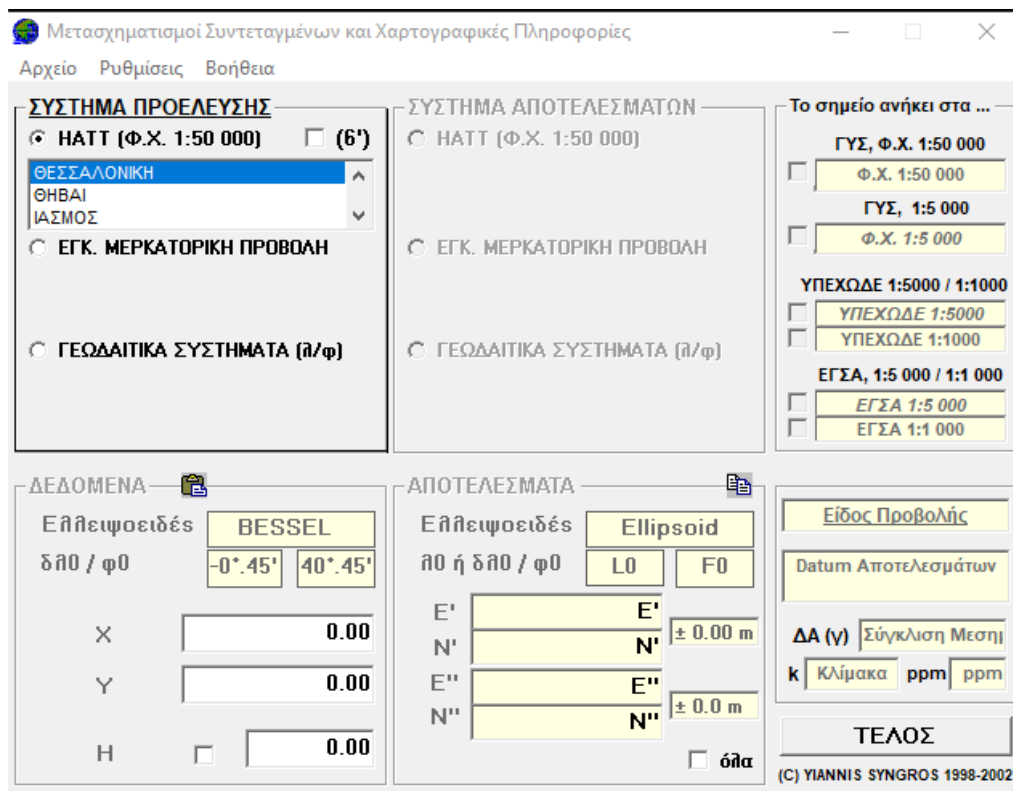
Μετασχηματισμοί Συντεταγμένων και Χαρτογραφικές Πληροφορίες

Αρχείο Ρυθμίσεις Βοήθεια

ΣΥΣΤΗΜΑ ΠΡΟΕΛΕΥΣΗΣ
ΗΑΤΤ (Φ.Χ. 1:50 000) (6')
ΘΕΣΣΑΛΟΝΙΚΗ
ΘΗΒΑΙ
ΙΑΣΜΟΣ
ΕΓΚ. ΜΕΡΚΑΤΟΡΙΚΗ ΠΡΟΒΟΛΗ
ΓΕΩΔΑΙΤΙΚΑ ΣΥΣΤΗΜΑΤΑ (λ/φ)

ΣΥΣΤΗΜΑ ΑΠΟΤΕΛΕΣΜΑΤΩΝ
ΗΑΤΤ (Φ.Χ. 1:50 000)
ΕΓΚ. ΜΕΡΚΑΤΟΡΙΚΗ ΠΡΟΒΟΛΗ
ΓΕΩΔΑΙΤΙΚΑ ΣΥΣΤΗΜΑΤΑ (λ/φ)

Το σημείο ανήκει στα ...
ΓΥΣ, Φ.Χ. 1:50 000
Φ.Χ. 1:50 000
ΓΥΣ, 1:5 000
Φ.Χ. 1:5 000
ΥΠΕΧΩΔΕ 1:5000 / 1:1000
ΥΠΕΧΩΔΕ 1:5000
ΥΠΕΧΩΔΕ 1:1000
ΕΓΣΑ, 1:5 000 / 1:1 000
ΕΓΣΑ 1:5 000
ΕΓΣΑ 1:1 000

ΔΕΔΟΜΕΝΑ
Ελλειψοειδές BESSEL
δλ0 / φ0 -0°.45' 40°.45'
X 0.00
Y 0.00
H 0.00

ΑΠΟΤΕΛΕΣΜΑΤΑ
Ελλειψοειδές Ellipsoid
λ0 ή δλ0 / φ0 L0 F0
E' E'
N' N'
± 0.00 m
E'' E''
N'' N''
± 0.0 m
όλα

Είδος Προβολής
Datum Αποτελεσμάτων
ΔΑ (γ) Σύγκλιση Μεσημ
k Κλίμακα ppm ppm
ΤΕΛΟΣ
(C) YIANNIS SYNGROS 1998-2002